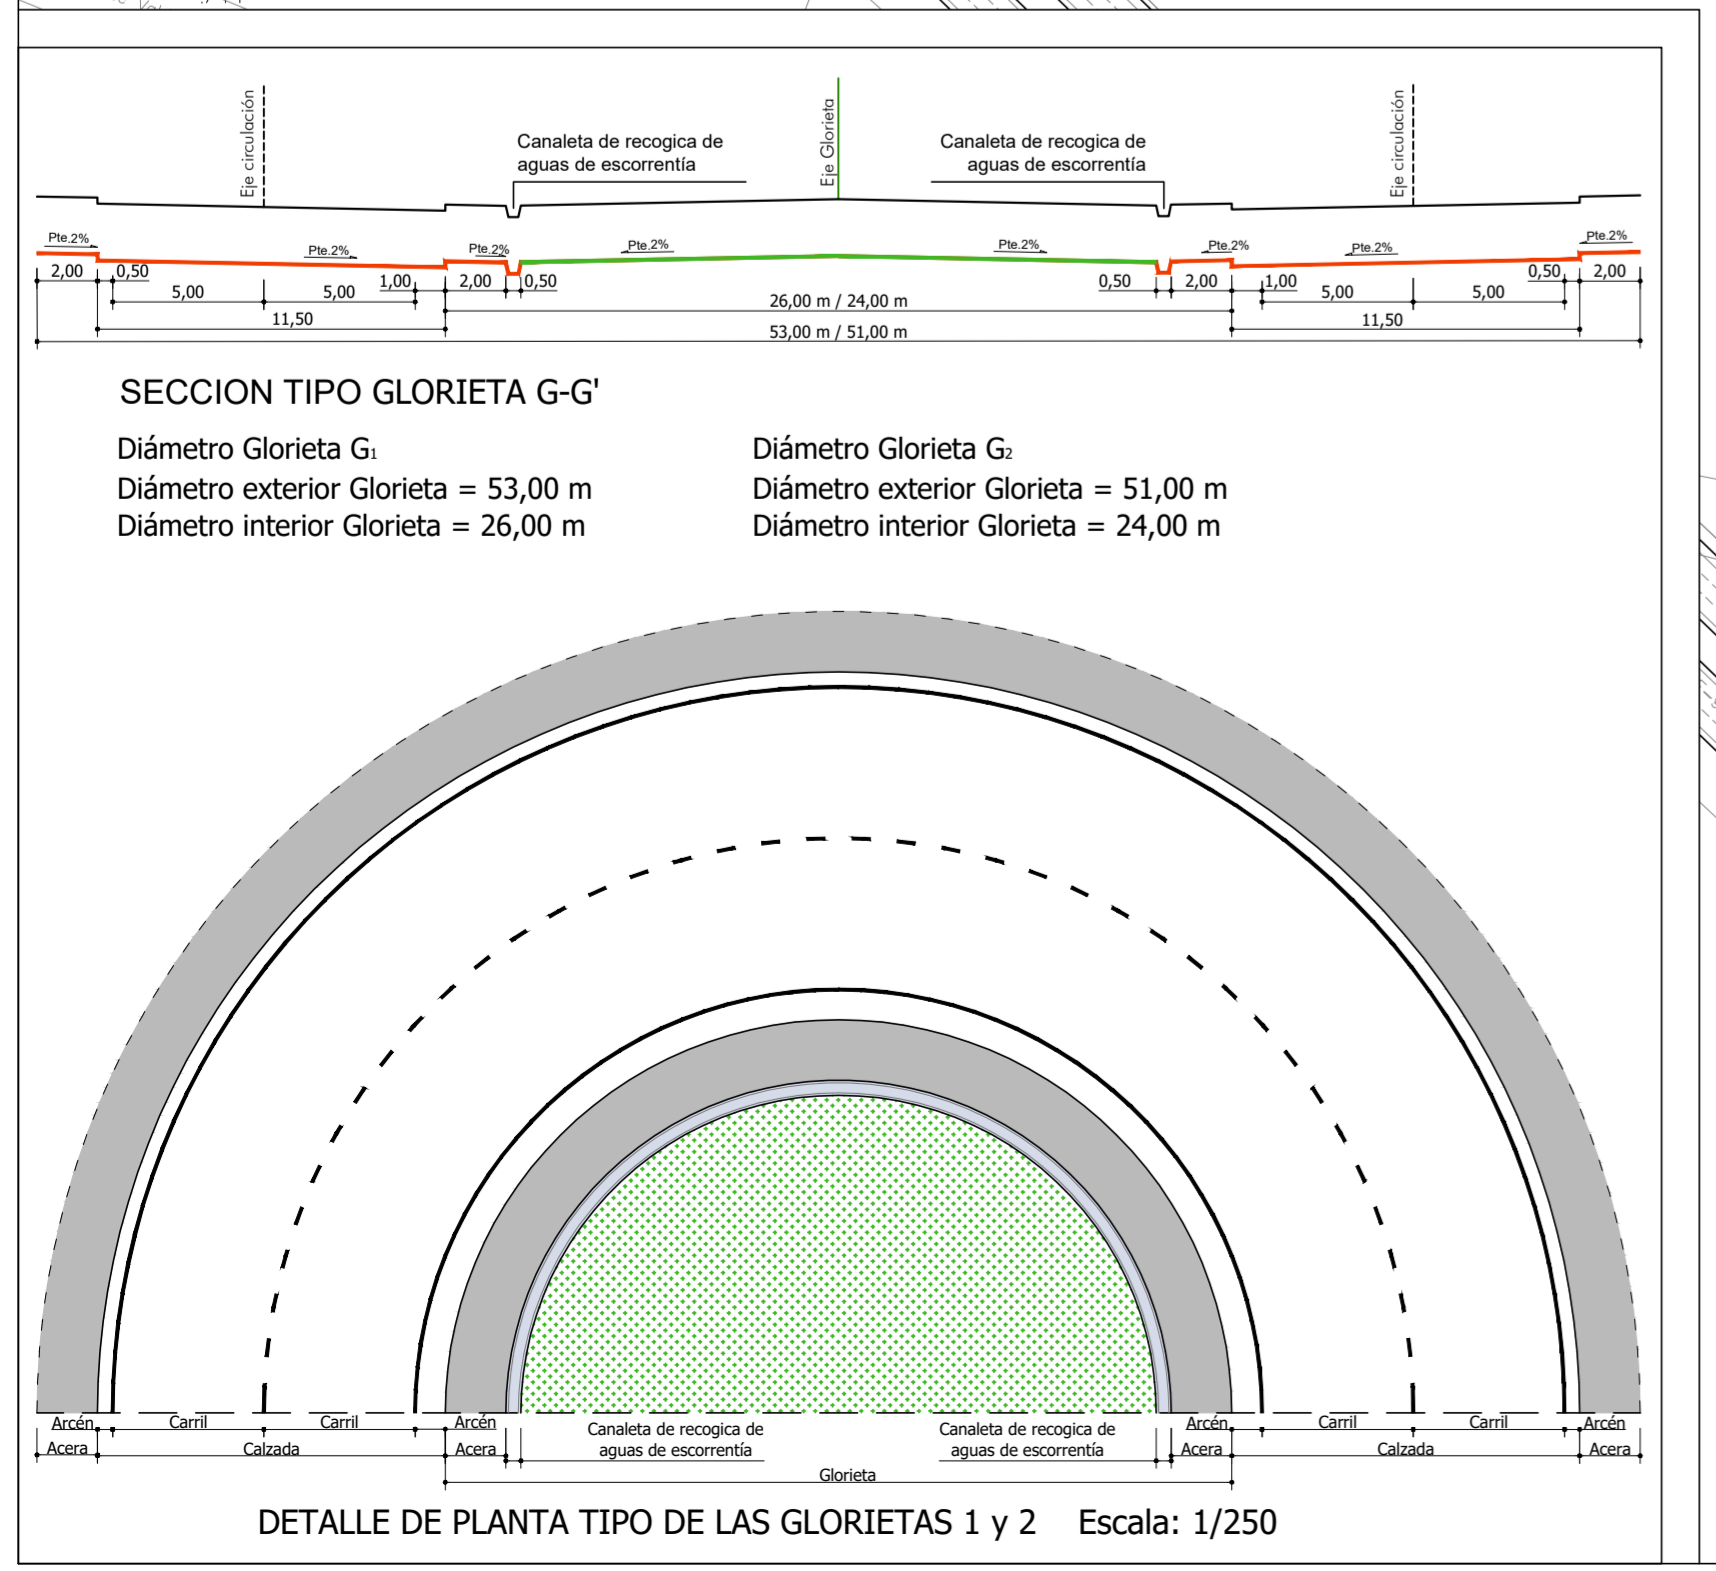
Eje circulación

Canaleta de recogica de aguas de escorrentía

Eje Glorieta

Canaleta de recogica de aguas de escorrentía

Eje circulación

Pte.2%
Pte.2%
Pte.2%
Pte.2%
Pte.2%
Pte.2%
Pte.2%
Pte.2%

2,00 0,50 5,00 5,00 1,00 2,00 0,50 0,50 2,00 1,00 5,00 5,00 0,50 2,00

11,50
26,00 m / 24,00 m
11,50
53,00 m / 51,00 m

SECCION TIPO GLORIETA G-G'

Diámetro Glorieta $G_1$
Diámetro exterior Glorieta = 53,00 m
Diámetro interior Glorieta = 26,00 m

Diámetro Glorieta $G_2$
Diámetro exterior Glorieta = 51,00 m
Diámetro interior Glorieta = 24,00 m

Arcén Carril Carril Arcén Canaleta de recogica de aguas de escorrentía Canaleta de recogica de aguas de escorrentía Arcén Carril Carril Arcén
Acera Calzada Acera Acera Calzada Acera
Glorieta

DETALLE DE PLANTA TIPO DE LAS GLORIETAS 1 y 2 Escala: 1/250